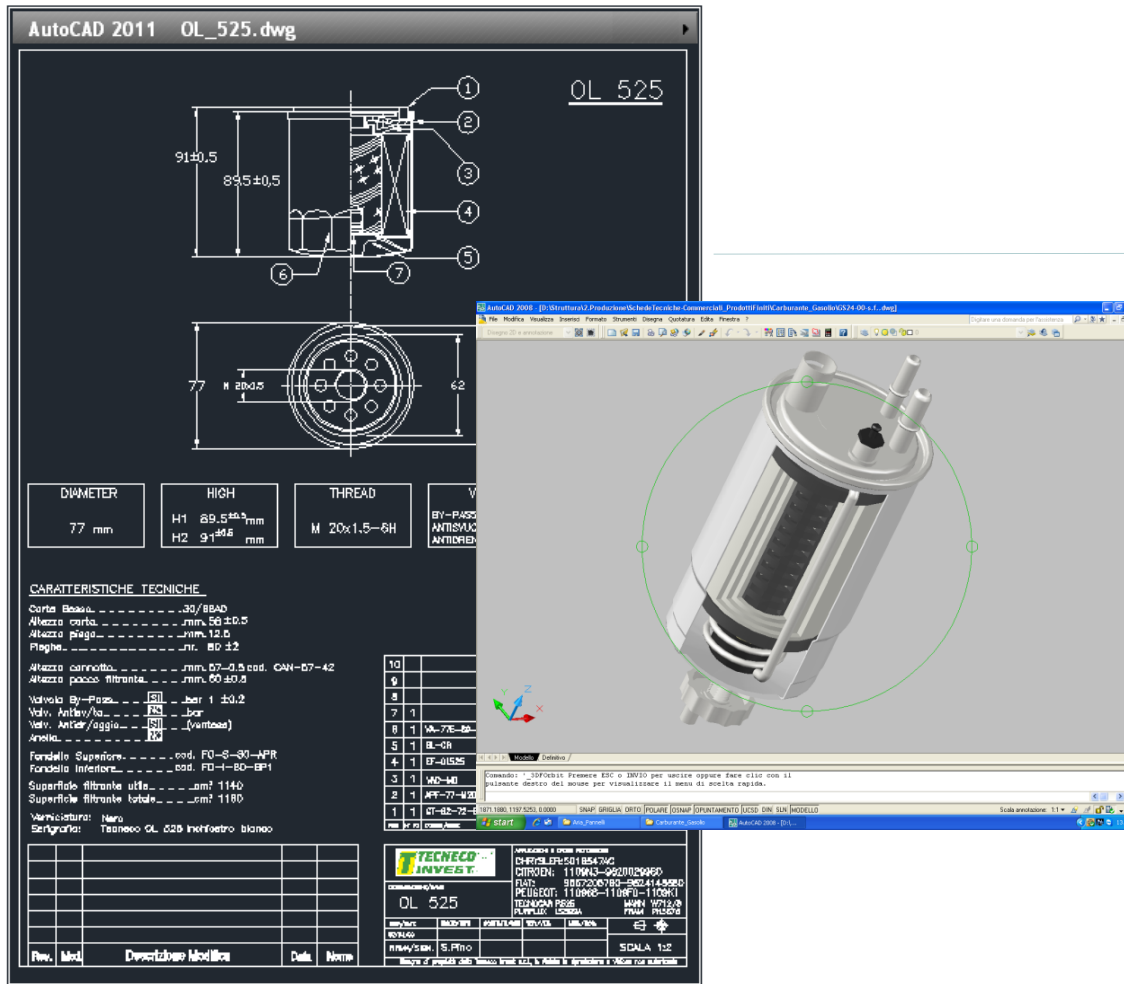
AutoCAD 2011 OL_525.dwg

OL 525

1
2
3
4
5
6
7

91±0.5
89.5±0.5

77
M 20x1.5
62

| DIAMETER | HIGH | THREAD | BY-PASS |
|---|---|---|---|
| 77 mm | H1 89.5$^{\pm0.5}$ mm H2 91$^{\pm0.5}$ mm | M 20x1.5–6H | BY-PASS ANTISVUO ANTIDREN |

CARATTERISTICHE TECNICHE

Carta Base.........30/8BAD
Altezza carta.........mm. 58 ±0.5
Altezza piega.........mm. 12.5
Pieghe.........nr. 80 ±2

Altezza cannotto.........mm. 57–0.5 cod. CAN-57-42
Altezza pacco filtrante.........mm. 60 ±0.5

Valvola By-Pass... SI ...bar 1 ±0.2
Valv. Antisv/ta... SI ...bar
Valv. Antidr/aggio... SI ...(ventosa)
Anello... X

Fondello Superiore.........cod. FO-S-80-APR
Fondello Inferiore.........cod. FO-I-80-BP1

Superficie filtrante utile.........cm² 1140
Superficie filtrante totale.........cm² 1180

Verniciatura: Nero
Serigrafia: Tecneco OL 525 inchiostro bianco

| 10 | | |
|---|---|---|
| 9 | | |
| 8 | | |
| 7 | 1 | |
| 6 | 1 | VA-77E-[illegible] |
| 5 | 1 | BL-CA |
| 4 | 1 | EF-01525 |
| 3 | 1 | VAD-M0 |
| 2 | 1 | APF-77-M20 |
| 1 | 1 | GT-62-72-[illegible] |

Rev. | Mod. | Descrizione Modifica | Data | Nome

TECNECO INVEST

CHRYSLER: 5018547AC
CITROEN: 1109N3–9820029980
FIAT: 9867206780–9824149580
PEUGEOT: 1109N8–1109F0–1109KI
TECNOCAR R525 MANN W712/8
PURFLUX LS280A FRAM PH5876

OL 525

Dis./Sez. S.Pino

SCALA 1:2

AutoCAD 2008 - [D:\Struttura\2.Produzione\SchedeTecniche-Commerciali_ProdottiFiniti\Carburante_Gasolio\GS24-00-s.f....dwg]
File Modifica Visualizza Inserisci Formato Strumenti Disegna Quotatura Edita Finestra ?
Disegno 2D e annotazione
Digitare una domanda per l'assistenza
Modello Definitivo
Comando: '_3DFOrbit Premere ESC o INVIO per uscire oppure fare clic con il pulsante destro del mouse per visualizzare il menu di scelta rapida.
1871.1180, 1197.5253, 0.0000 SNAP GRIGLIA ORTO POLARE OSNAP OPUNTAMENTO UCSD DIN SLN MODELLO
Scala annotazione: 1:1
start
Ana_Pannelli
Carburante_Gasolio
AutoCAD 2008 - [D:\...